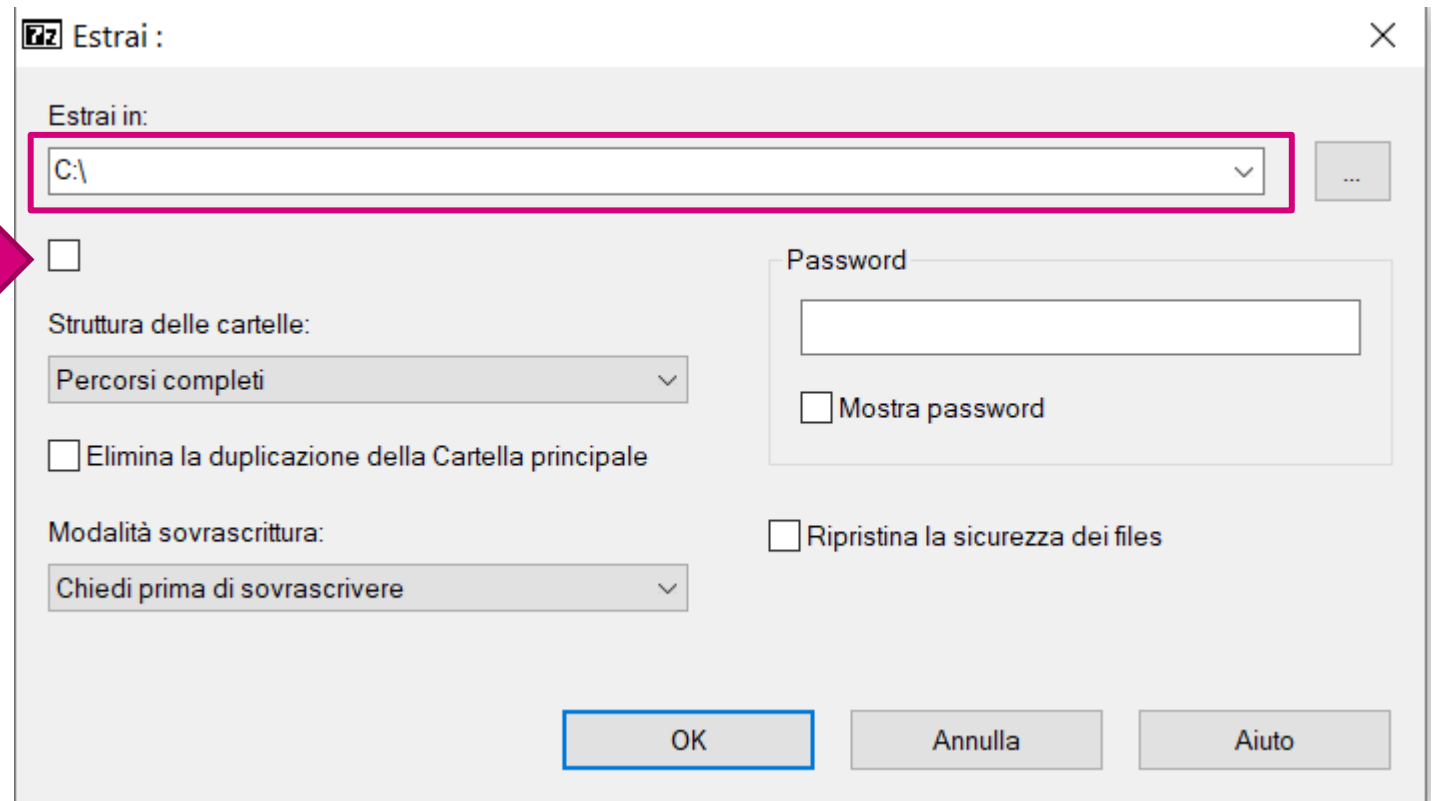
7z Estrai :

×

Estrai in:

C:\

...

Password

Struttura delle cartelle:

Percorsi completi

Mostra password

Elimina la duplicazione della Cartella principale

Modalità sovrascrittura:

Ripristina la sicurezza dei files

Chiedi prima di sovrascrivere

OK

Annulla

Aiuto